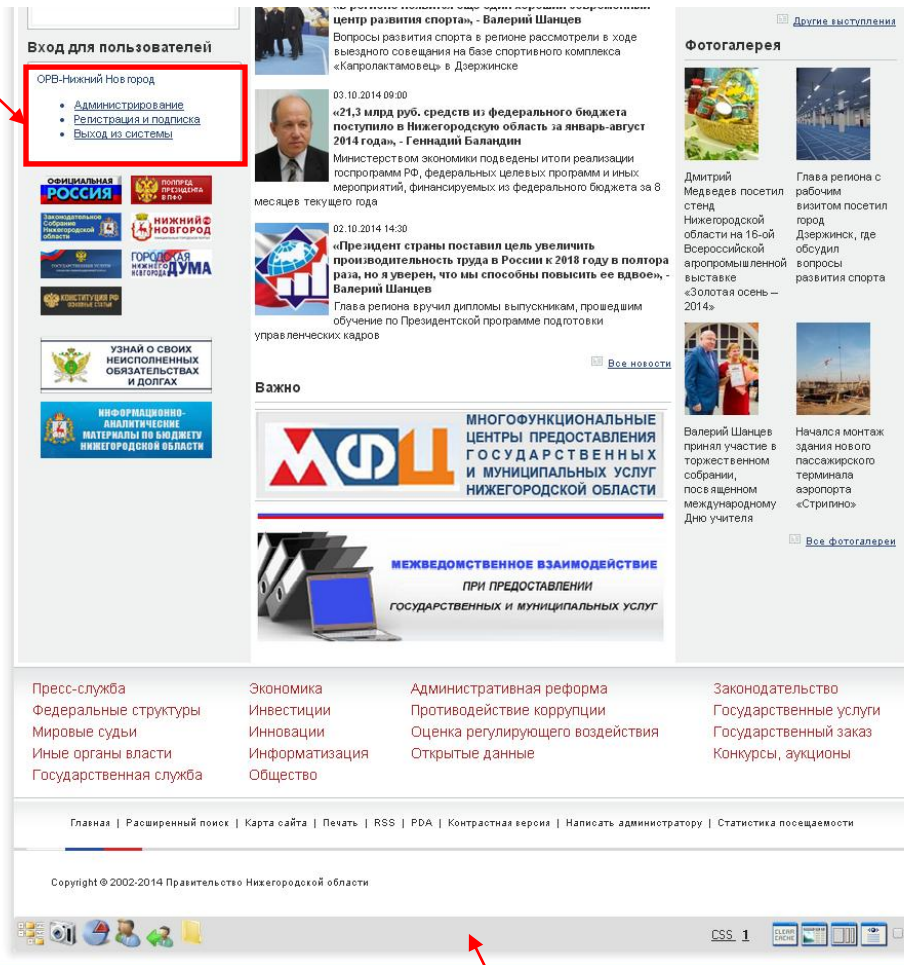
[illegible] центр развития спорта», - Валерий Шанцев

Вопросы развития спорта в регионе рассмотрели в ходе выездного совещания на базе спортивного комплекса «Капролактамовец» в Дзержинске

Другие выступления

Вход для пользователей

ОРВ-Нижний Новгород

- Администрирование
- Регистрация и подписка
- Выход из системы

ОФИЦИАЛЬНАЯ РОССИЯ

ПОЛПРЕД ПРЕЗИДЕНТА В ПФО

Законодательное Собрание Нижегородской области

НИЖНИЙ НОВГОРОД

ГОРОДСКАЯ ДУМА НИЖНЕГО НОВГОРОДА

КОНСТИТУЦИЯ РФ

УЗНАЙ О СВОИХ НЕИСПОЛНЕННЫХ ОБЯЗАТЕЛЬСТВАХ И ДОЛГАХ

ИНФОРМАЦИОННО-АНАЛИТИЧЕСКИЕ МАТЕРИАЛЫ ПО БЮДЖЕТУ НИЖЕГОРОДСКОЙ ОБЛАСТИ

03.10.2014 09:00
«21,3 млрд руб. средств из федерального бюджета поступило в Нижегородскую область за январь-август 2014 года», - Геннадий Баландин

Министерством экономики подведены итоги реализации госпрограмм РФ, федеральных целевых программ и иных мероприятий, финансируемых из федерального бюджета за 8 месяцев текущего года

02.10.2014 14:30
«Президент страны поставил цель увеличить производительность труда в России к 2018 году в полтора раза, но я уверен, что мы способны повысить ее вдвое», - Валерий Шанцев

Глава региона вручил дипломы выпускникам, прошедшим обучение по Президентской программе подготовки управленческих кадров

Все новости

Важно

МФЦ МНОГОФУНКЦИОНАЛЬНЫЕ ЦЕНТРЫ ПРЕДОСТАВЛЕНИЯ ГОСУДАРСТВЕННЫХ И МУНИЦИПАЛЬНЫХ УСЛУГ НИЖЕГОРОДСКОЙ ОБЛАСТИ

МЕЖВЕДОМСТВЕННОЕ ВЗАИМОДЕЙСТВИЕ ПРИ ПРЕДОСТАВЛЕНИИ ГОСУДАРСТВЕННЫХ И МУНИЦИПАЛЬНЫХ УСЛУГ

Фотогалерея

Дмитрий Медведев посетил стенд Нижегородской области на 16-ой Всероссийской агропромышленной выставке «Золотая осень – 2014»

Глава региона с рабочим визитом посетил город Дзержинск, где обсудил вопросы развития спорта

Валерий Шанцев принял участие в торжественном собрании, посвященном международному Дню учителя

Начался монтаж здания нового пассажирского терминала аэропорта «Стригино»

Все фотогалереи

Пресс-служба
Федеральные структуры
Мировые судьи
Иные органы власти
Государственная служба

Экономика
Инвестиции
Инновации
Информатизация
Общество

Административная реформа
Противодействие коррупции
Оценка регулирующего воздействия
Открытые данные

Законодательство
Государственные услуги
Государственный заказ
Конкурсы, аукционы

Главная | Расширенный поиск | Карта сайта | Печать | RSS | PDA | Контрастная версия | Написать администратору | Статистика посещаемости

Copyright © 2002-2014 Правительство Нижегородской области

CSS 1 CLEAR CACHE